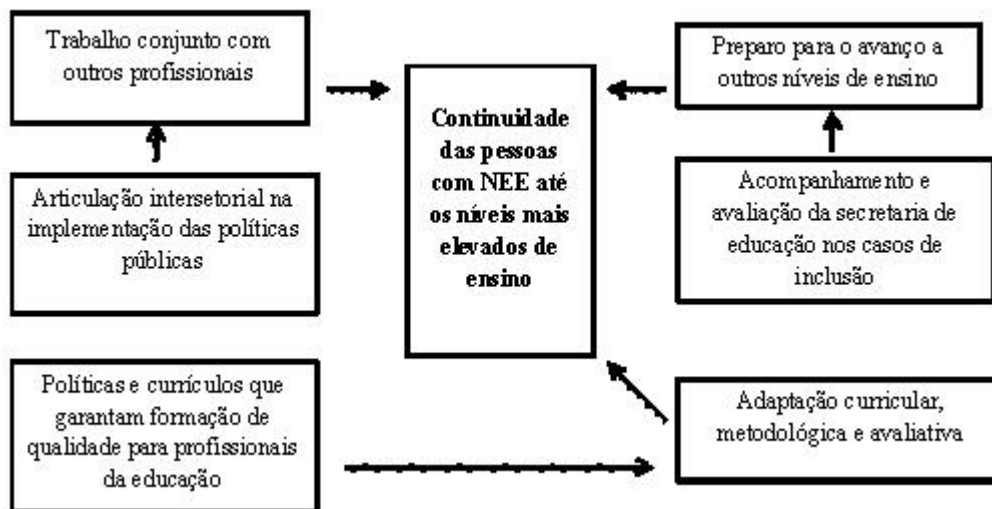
Trabalho conjunto com outros profissionais

Preparo para o avanço a outros níveis de ensino

Continuidade das pessoas com NEE até os níveis mais elevados de ensino

Articulação intersetorial na implementação das políticas públicas

Acompanhamento e avaliação da secretaria de educação nos casos de inclusão

Políticas e currículos que garantam formação de qualidade para profissionais da educação

Adaptação curricular, metodológica e avaliativa